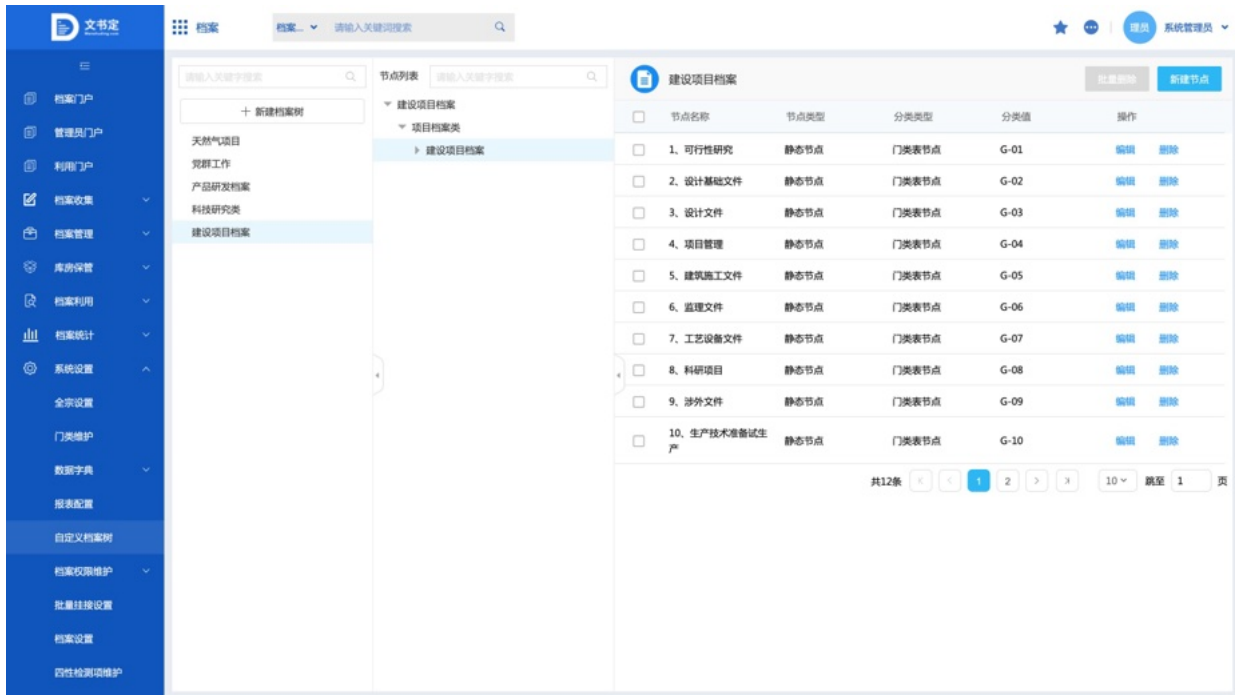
文书定

档案

档案... 请输入关键词搜索

理员 系统管理员

档案门户
管理员门户
利用门户
档案收集
档案管理
库房保管
档案利用
档案统计
系统设置
全宗设置
门类维护
数据字典
报表配置
自定义档案树
档案权限维护
批量挂接设置
档案设置
四性检测项维护

请输入关键字搜索

+ 新建档案树

天然气项目
党群工作
产品研发档案
科技研究类
建设项目档案

节点列表 请输入关键字搜索

建设项目档案
项目档案类
建设项目档案

建设项目档案

批量删除 新建节点

| | 节点名称 | 节点类型 | 分类类型 | 分类值 | 操作 |
|---|---|---|---|---|---|
| | 1、可行性研究 | 静态节点 | 门类表节点 | G-01 | 编辑 删除 |
| | 2、设计基础文件 | 静态节点 | 门类表节点 | G-02 | 编辑 删除 |
| | 3、设计文件 | 静态节点 | 门类表节点 | G-03 | 编辑 删除 |
| | 4、项目管理 | 静态节点 | 门类表节点 | G-04 | 编辑 删除 |
| | 5、建筑施工文件 | 静态节点 | 门类表节点 | G-05 | 编辑 删除 |
| | 6、监理文件 | 静态节点 | 门类表节点 | G-06 | 编辑 删除 |
| | 7、工艺设备文件 | 静态节点 | 门类表节点 | G-07 | 编辑 删除 |
| | 8、科研项目 | 静态节点 | 门类表节点 | G-08 | 编辑 删除 |
| | 9、涉外文件 | 静态节点 | 门类表节点 | G-09 | 编辑 删除 |
| | 10、生产技术准备试生产 | 静态节点 | 门类表节点 | G-10 | 编辑 删除 |

共12条 1 2 10 跳至 1 页